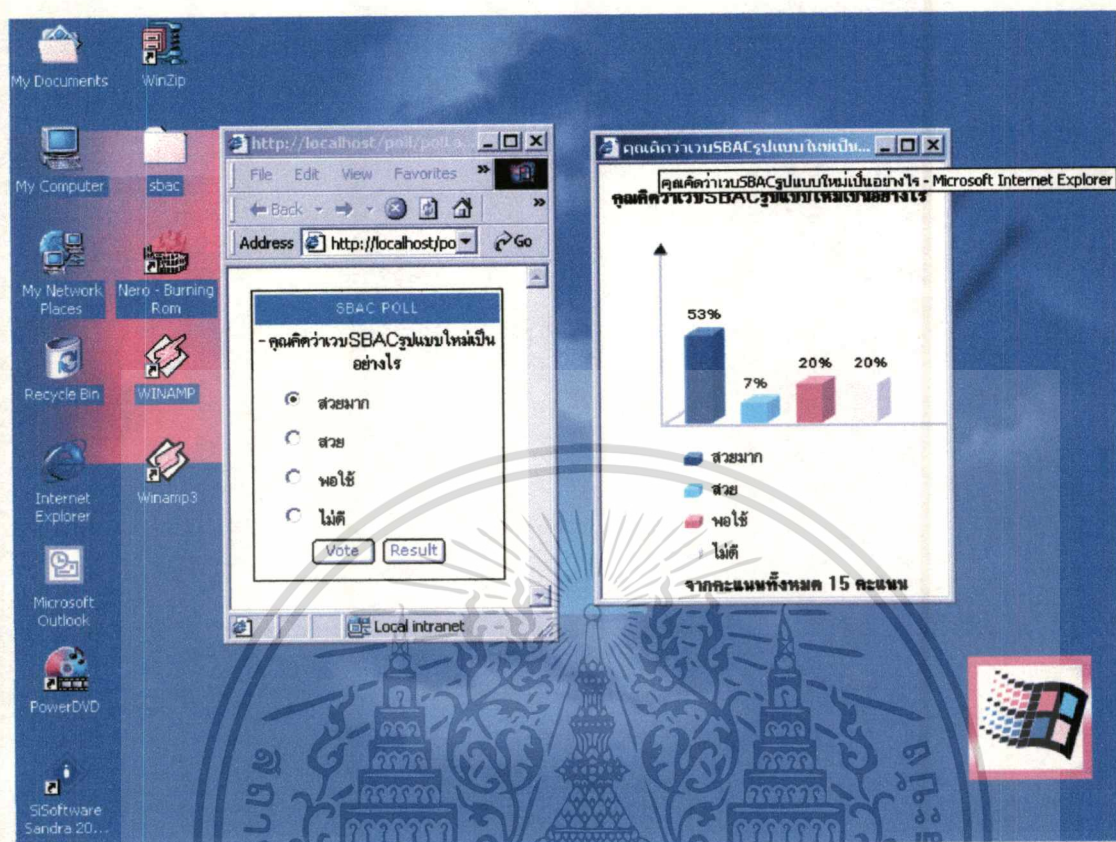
My Documents
WinZip
My Computer
sbac
My Network Places
Nero - Burning Rom
Recycle Bin
WINAMP
Internet Explorer
Winamp3
Microsoft Outlook
PowerDVD
SiSoftware Sandra 20...

http://localhost/poll/poll.a...
File Edit View Favorites »
Back
Address http://localhost/po Go

SBAC POLL
- คุณคิดว่าเวบSBACรูปแบบใหม่เป็นอย่างไร
สวยมาก
สวย
พอใช้
ไม่ดี
Vote Result

Local intranet

คุณคิดว่าเวบSBACรูปแบบใหม่เป็น...
คุณคิดว่าเวบSBACรูปแบบใหม่เป็นอย่างไร - Microsoft Internet Explorer
คุณคิดว่าเวบSBACรูปแบบใหม่เป็นอย่างไร

53%
7%
20%
20%

สวยมาก
สวย
พอใช้
ไม่ดี
จากคะแนนทั้งหมด 15 คะแนน